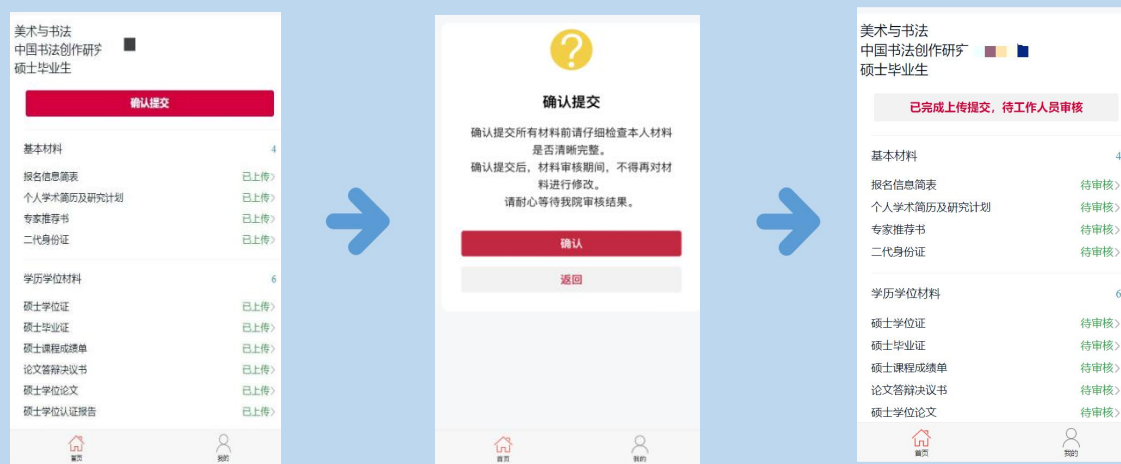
美术与书法
中国书法创作研究
硕士毕业生

确认提交

基本材料 4

报名信息简表 已上传
个人学术简历及研究计划 已上传
专家推荐书 已上传
二代身份证 已上传

学历学位材料 6

硕士学位证 已上传
硕士毕业证 已上传
硕士课程成绩单 已上传
论文答辩决议书 已上传
硕士学位论文 已上传
硕士学位认证报告 已上传

首页 我的

?

确认提交

确认提交所有材料前请仔细检查本人材料是否清晰完整。
确认提交后，材料审核期间，不得再对材料进行修改。
请耐心等待我院审核结果。

确认

返回

首页 我的

美术与书法
中国书法创作研究
硕士毕业生

已完成上传提交，待工作人员审核

基本材料 4

报名信息简表 待审核
个人学术简历及研究计划 待审核
专家推荐书 待审核
二代身份证 待审核

学历学位材料 6

硕士学位证 待审核
硕士毕业证 待审核
硕士课程成绩单 待审核
论文答辩决议书 待审核
硕士学位论文 待审核

首页 我的